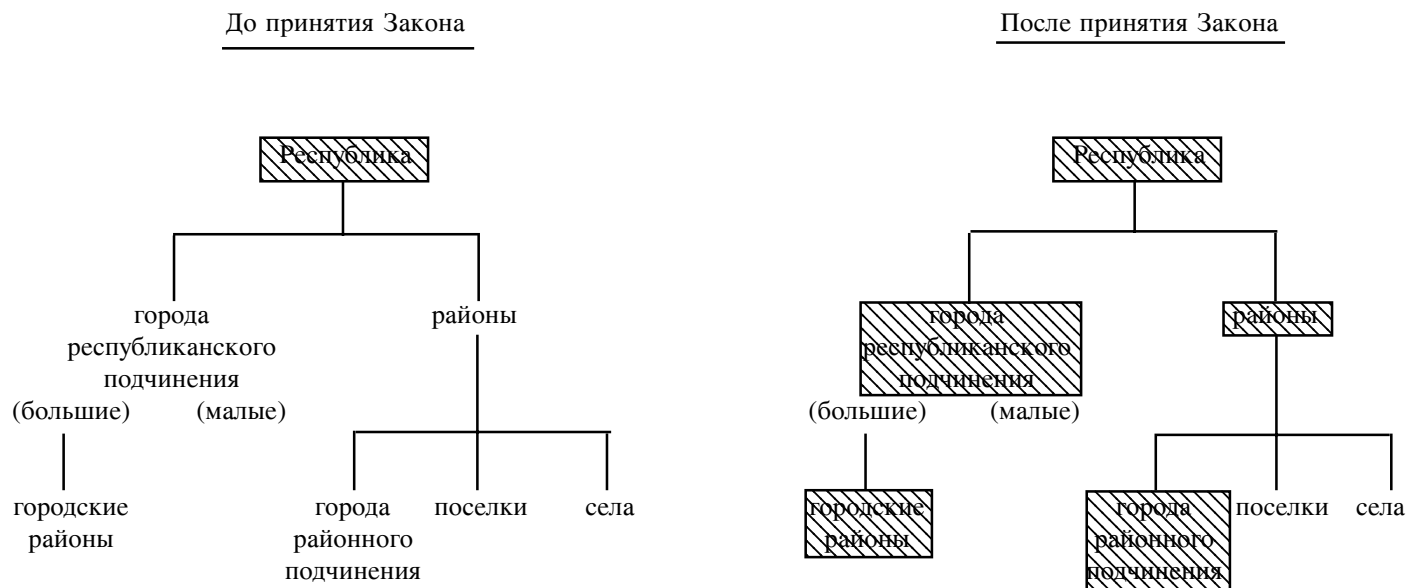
До принятия Закона

Республика

города республиканского подчинения

(большие) (малые)

городские районы

районы

города районного подчинения

поселки

села

После принятия Закона

Республика

города республиканского подчинения

(большие) (малые)

городские районы

районы

города районного подчинения

поселки

села